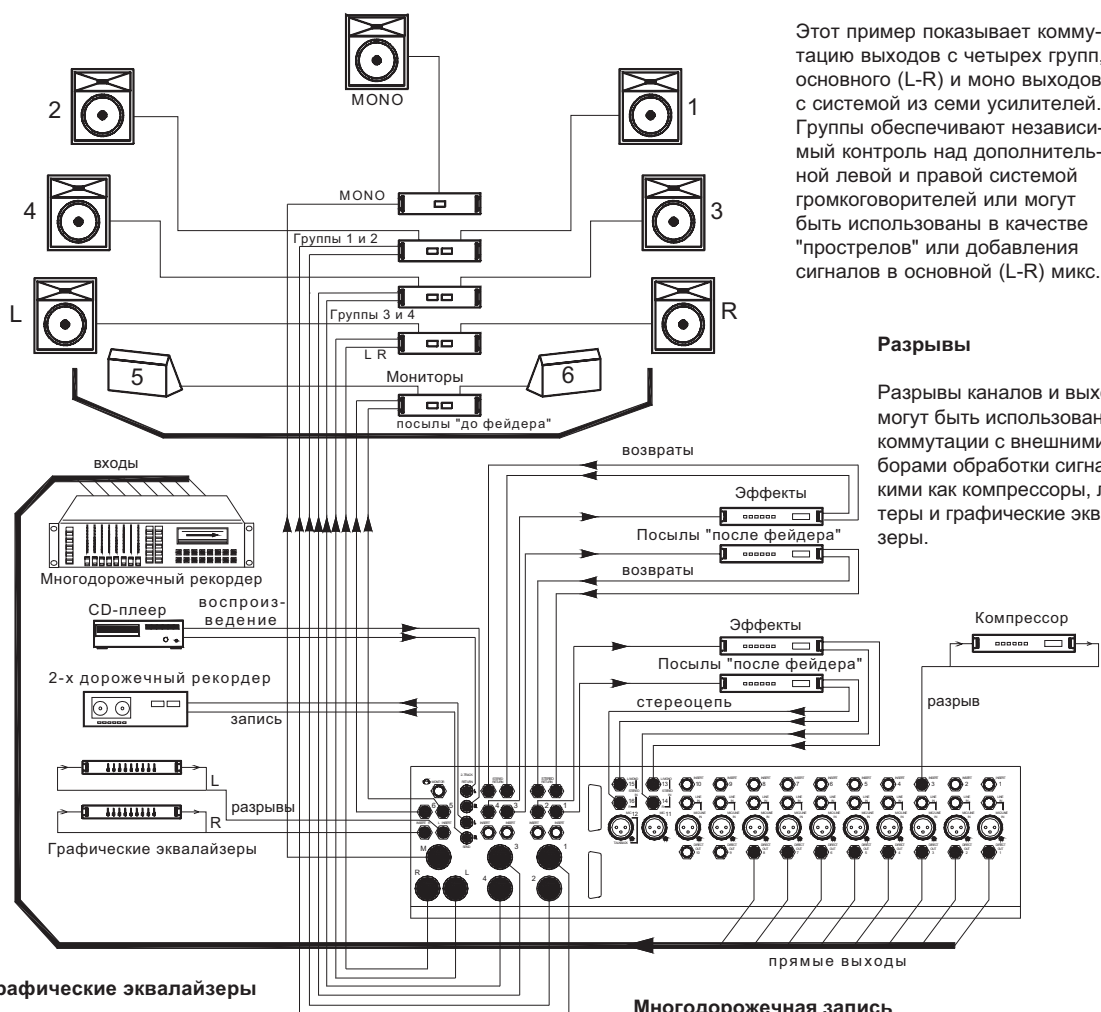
Этот пример показывает коммутацию выходов с четырех групп, основного (L-R) и моно выходов с системой из семи усилителей. Группы обеспечивают независимый контроль над дополнительной левой и правой системой громкоговорителей или могут быть использованы в качестве "прострелов" или добавления сигналов в основной (L-R) микс.

Разрывы

Разрывы каналов и выхо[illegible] могут быть использован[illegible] коммутации с внешними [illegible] борами обработки сигна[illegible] кими как компрессоры, л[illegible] теры и графические экв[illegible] зеры.

MONO
2
1
4
3
L
R
5
6
MONO
Группы 1 и 2
Группы 3 и 4
L R
Мониторы
посылы "до фейдера"
входы
Многодорожечный рекордер
CD-плеер
воспроизведение
2-х дорожечный рекордер
запись
L
разрывы
R
Графические эквалайзеры
возвраты
Эффекты
Посылы "после фейдера"
возвраты
Эффекты
Посылы "после фейдера"
стереоцепь
Компрессор
разрыв
прямые выходы

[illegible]рафические эквалайзеры

Многодорожечная запись